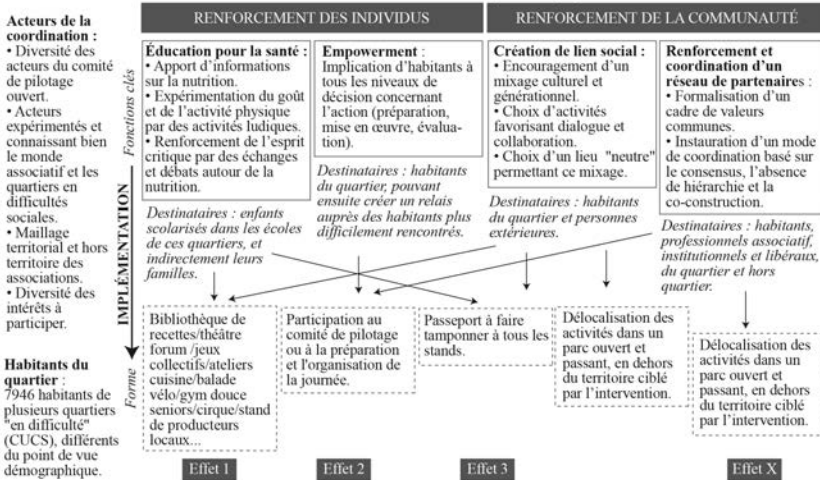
**Acteurs de la coordination :**
• Diversité des acteurs du comité de pilotage ouvert.
• Acteurs expérimentés et connaissant bien le monde associatif et les quartiers en difficultés sociales.
• Maillage territorial et hors territoire des associations.
• Diversité des intérêts à participer.

**Habitants du quartier** :
7946 habitants de plusieurs quartiers "en difficulté" (CUCS), différents du point de vue démographique.

RENFORCEMENT DES INDIVIDUS

RENFORCEMENT DE LA COMMUNAUTÉ

Fonctions clés

IMPLÉMENTATION

Forme

**Éducation pour la santé :**
• Apport d'informations sur la nutrition.
• Expérimentation du goût et de l'activité physique par des activités ludiques.
• Renforcement de l'esprit critique par des échanges et débats autour de la nutrition.

*Destinataires : enfants scolarisés dans les écoles de ces quartiers, et indirectement leurs familles.*

**Empowerment** :
Implication d'habitants à tous les niveaux de décision concernant l'action (préparation, mise en œuvre, évaluation).

*Destinataires : habitants du quartier, pouvant ensuite créer un relais auprès des habitants plus difficilement rencontrés.*

**Création de lien social :**
• Encouragement d'un mixage culturel et générationnel.
• Choix d'activités favorisant dialogue et collaboration.
• Choix d'un lieu "neutre" permettant ce mixage.

*Destinataires : habitants du quartier et personnes extérieures.*

**Renforcement et coordination d'un réseau de partenaires** :
• Formalisation d'un cadre de valeurs communes.
• Instauration d'un mode de coordination basé sur le consensus, l'absence de hiérarchie et la co-construction.

*Destinataires : habitants, professionnels associatif, institutionnels et libéraux, du quartier et hors quartier.*

Bibliothèque de recettes/théâtre forum /jeux collectifs/ateliers cuisine/balade vélo/gym douce seniors/cirque/stand de producteurs locaux...

Participation au comité de pilotage ou à la préparation et l'organisation de la journée.

Passeport à faire tamponner à tous les stands.

Délocalisation des activités dans un parc ouvert et passant, en dehors du territoire ciblé par l'intervention.

Délocalisation des activités dans un parc ouvert et passant, en dehors du territoire ciblé par l'intervention.

Effet 1

Effet 2

Effet 3

Effet X